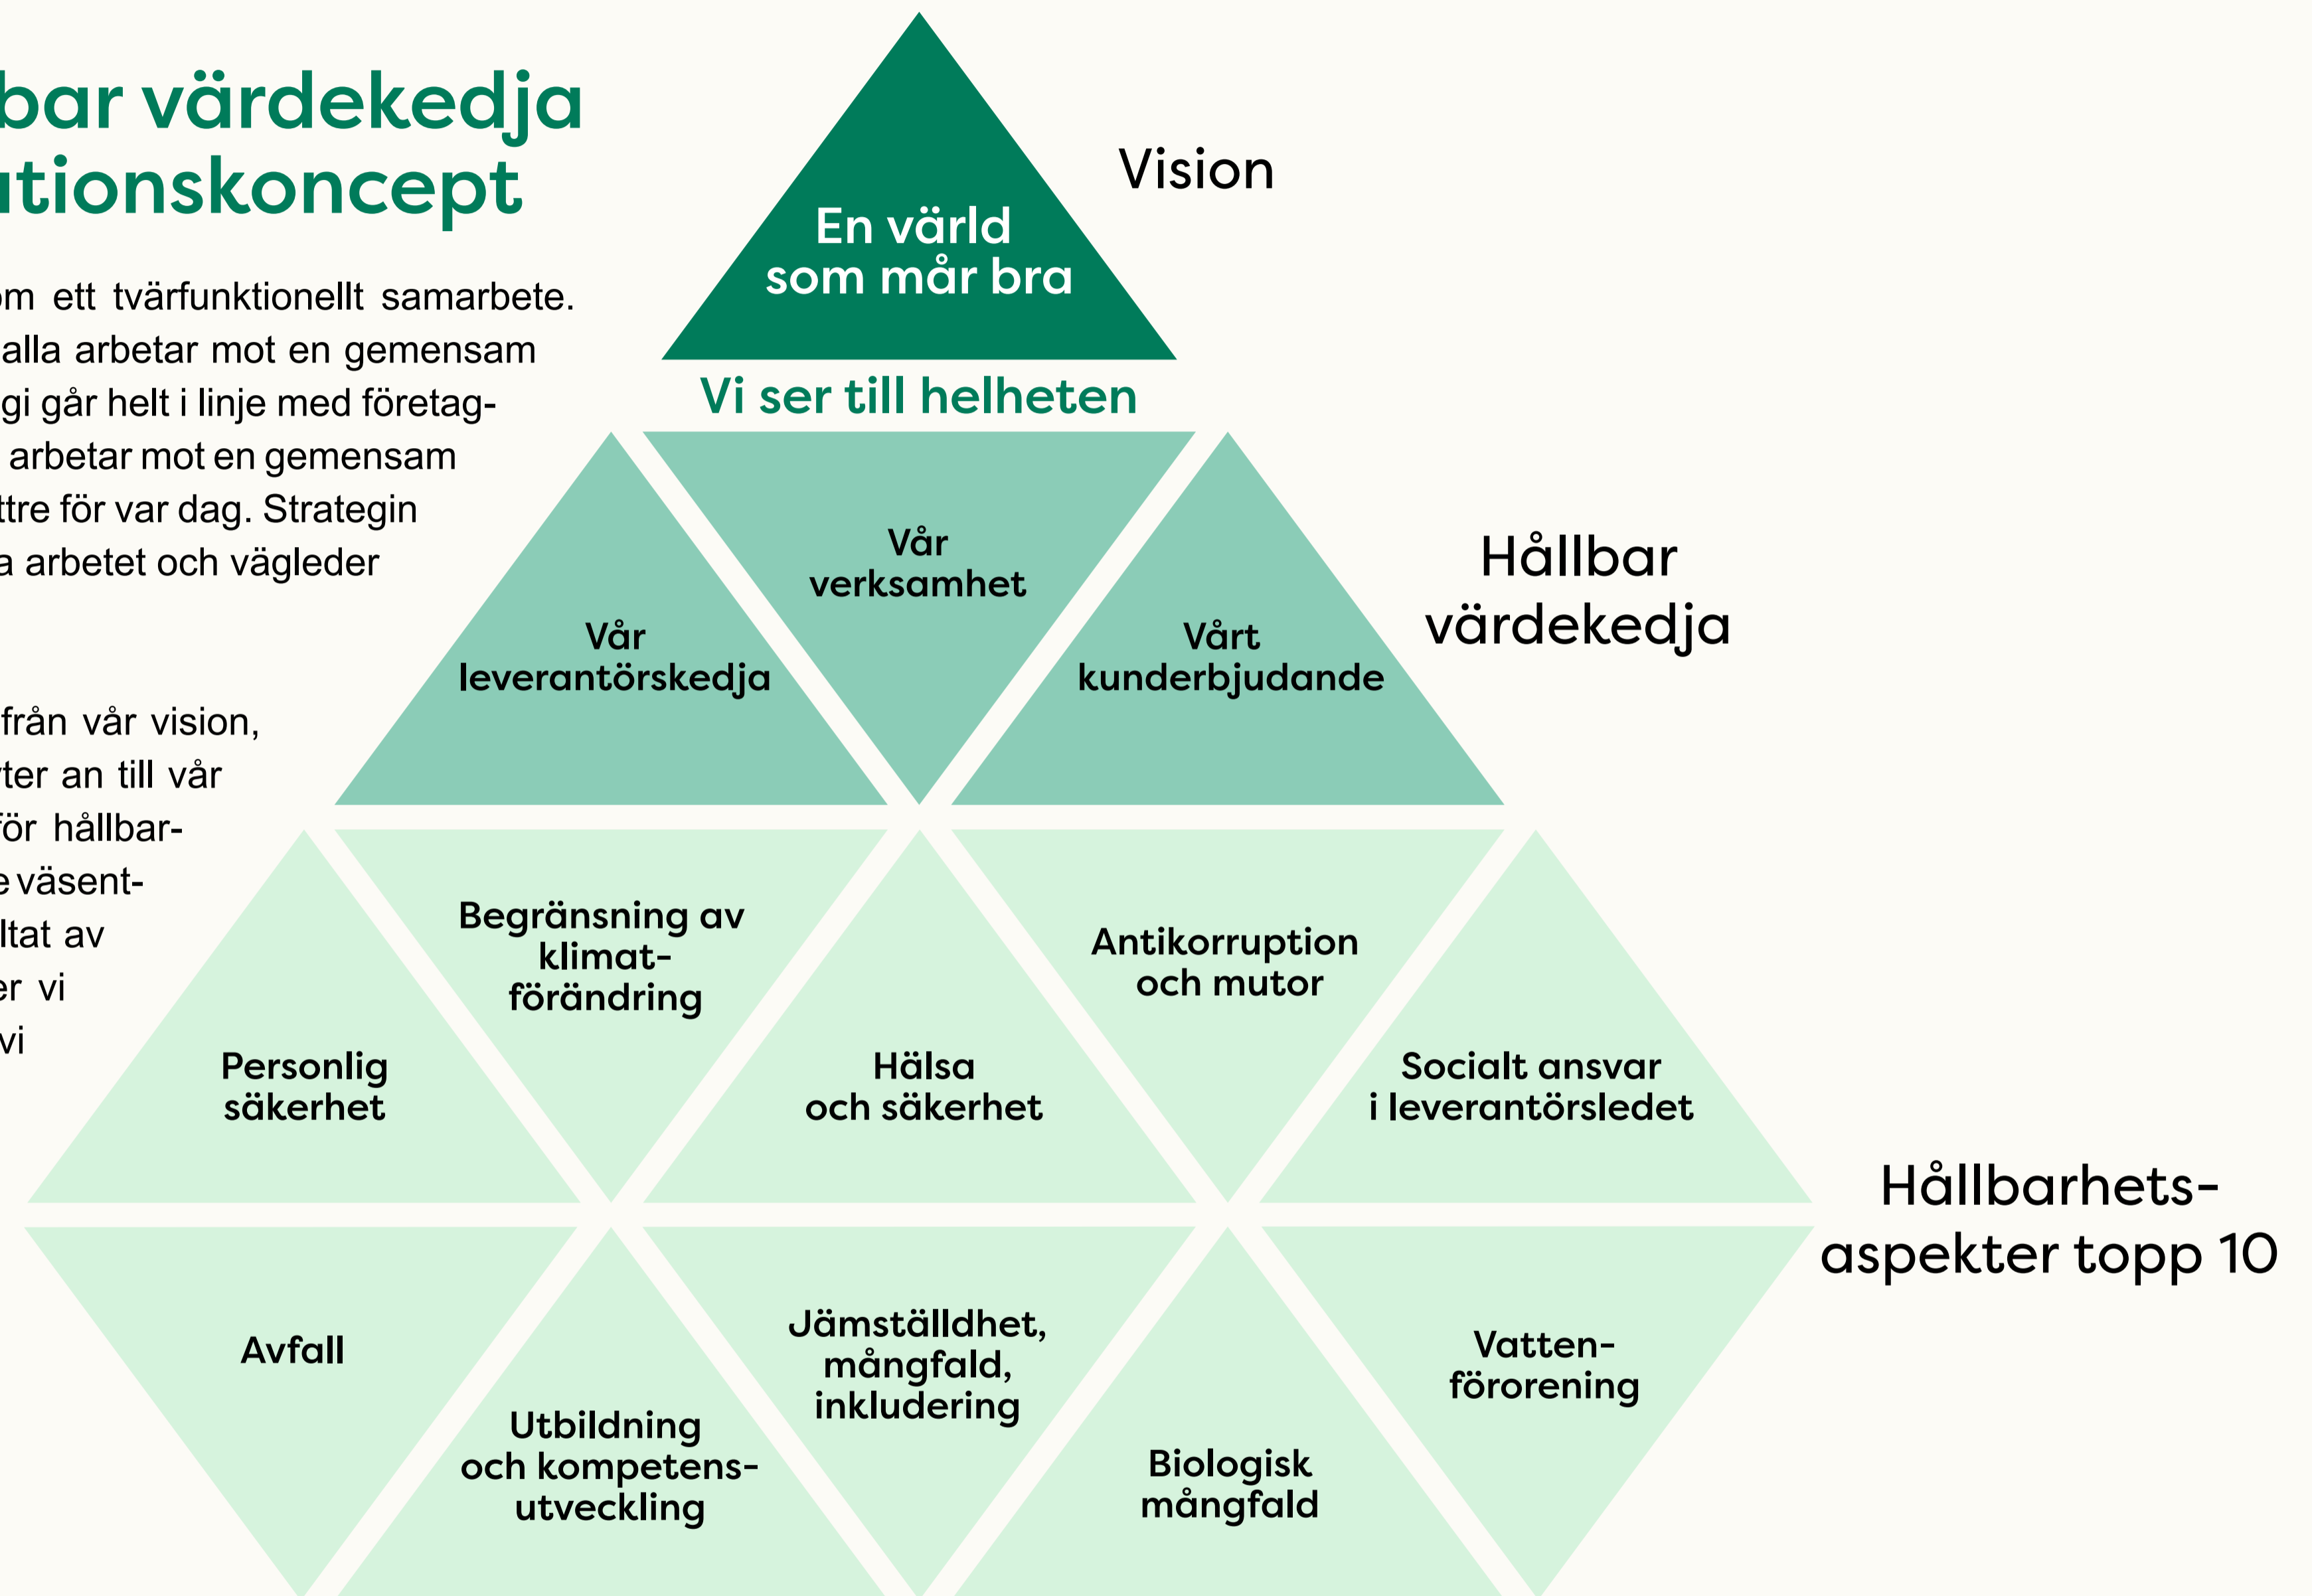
bar värdekedja
tionskoncept

m ett tvärfunktionellt samarbete.
alla arbetar mot en gemensam
gi går helt i linje med företag-
arbetar mot en gemensam
tre för var dag. Strategin
a arbetet och vägleder

från vår vision,
ter an till vår
ör hållbar-
e väsent-
ltat av
r vi
vi

En värld som mår bra

Vision

Vi ser till helheten

Vår leverantörskedja

Vår verksamhet

Vårt kunderbjudande

Hållbar värdekedja

Personlig säkerhet

Begränsning av klimat-förändring

Hälsa och säkerhet

Antikorruption och mutor

Socialt ansvar i leverantörsledet

Hållbarhets-aspekter topp 10

Avfall

Utbildning och kompetens-utveckling

Jämställdhet, mångfald, inkludering

Biologisk mångfald

Vatten-förorening